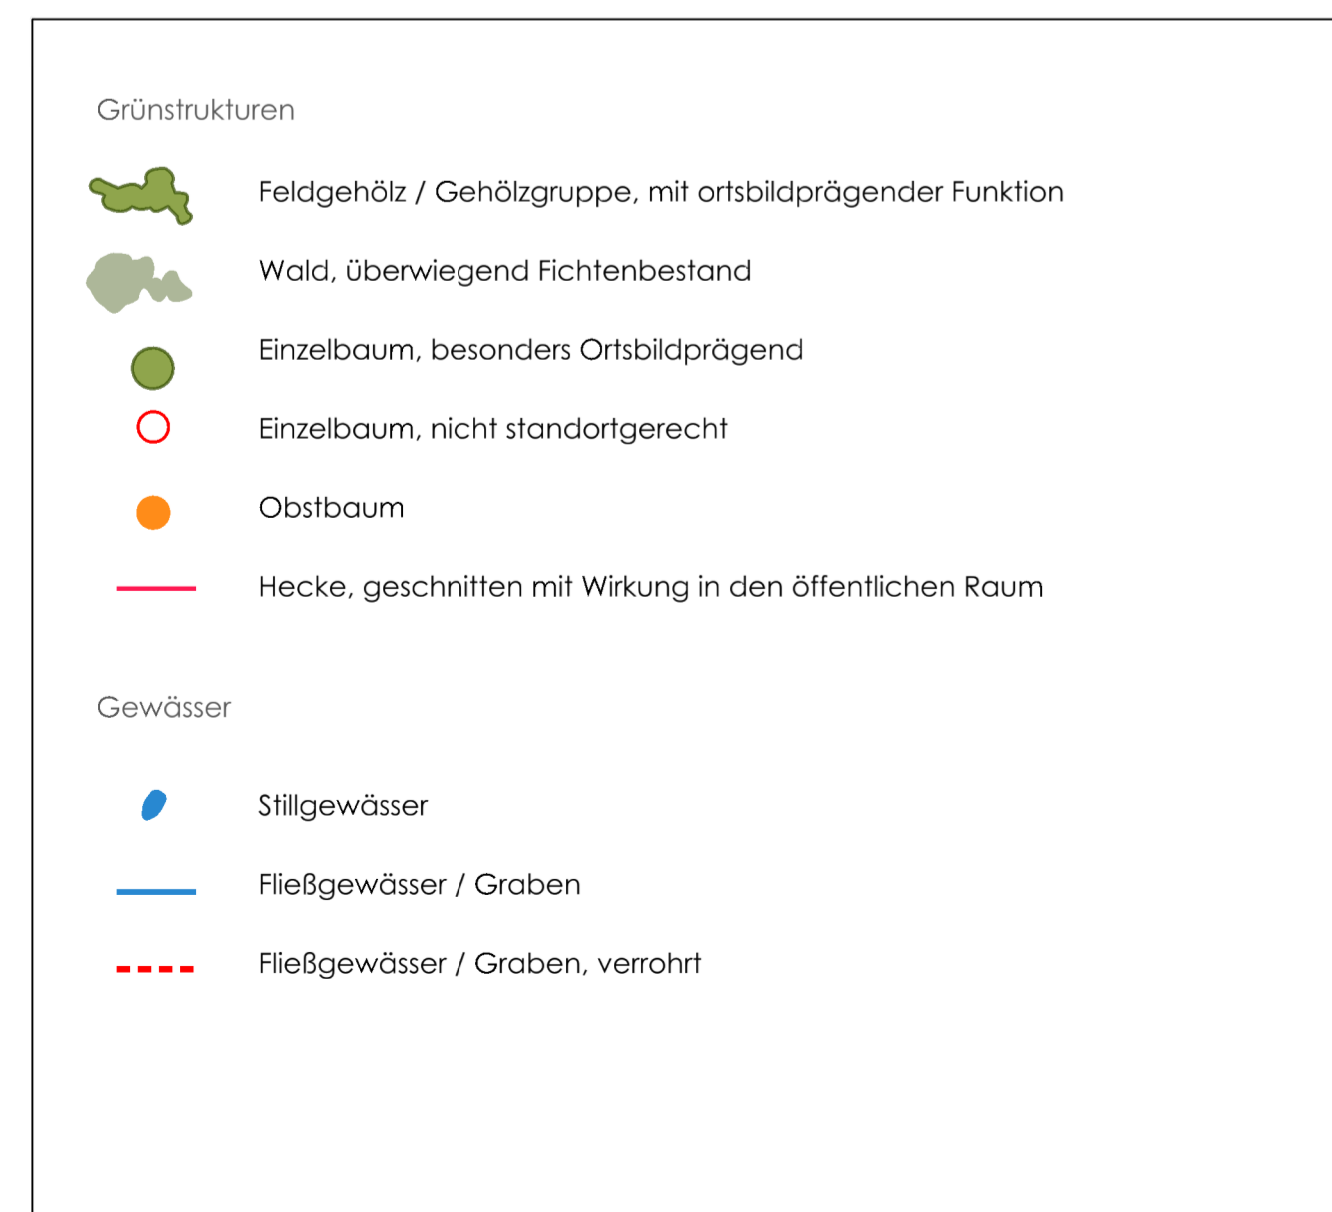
Grünstrukturen

Feldgehölz / Gehölzgruppe, mit ortsbildprägender Funktion

Wald, überwiegend Fichtenbestand

Einzelbaum, besonders Ortsbildprägend

Einzelbaum, nicht standortgerecht

Obstbaum

Hecke, geschnitten mit Wirkung in den öffentlichen Raum

Gewässer

Stillgewässer

Fließgewässer / Graben

Fließgewässer / Graben, verrohrt